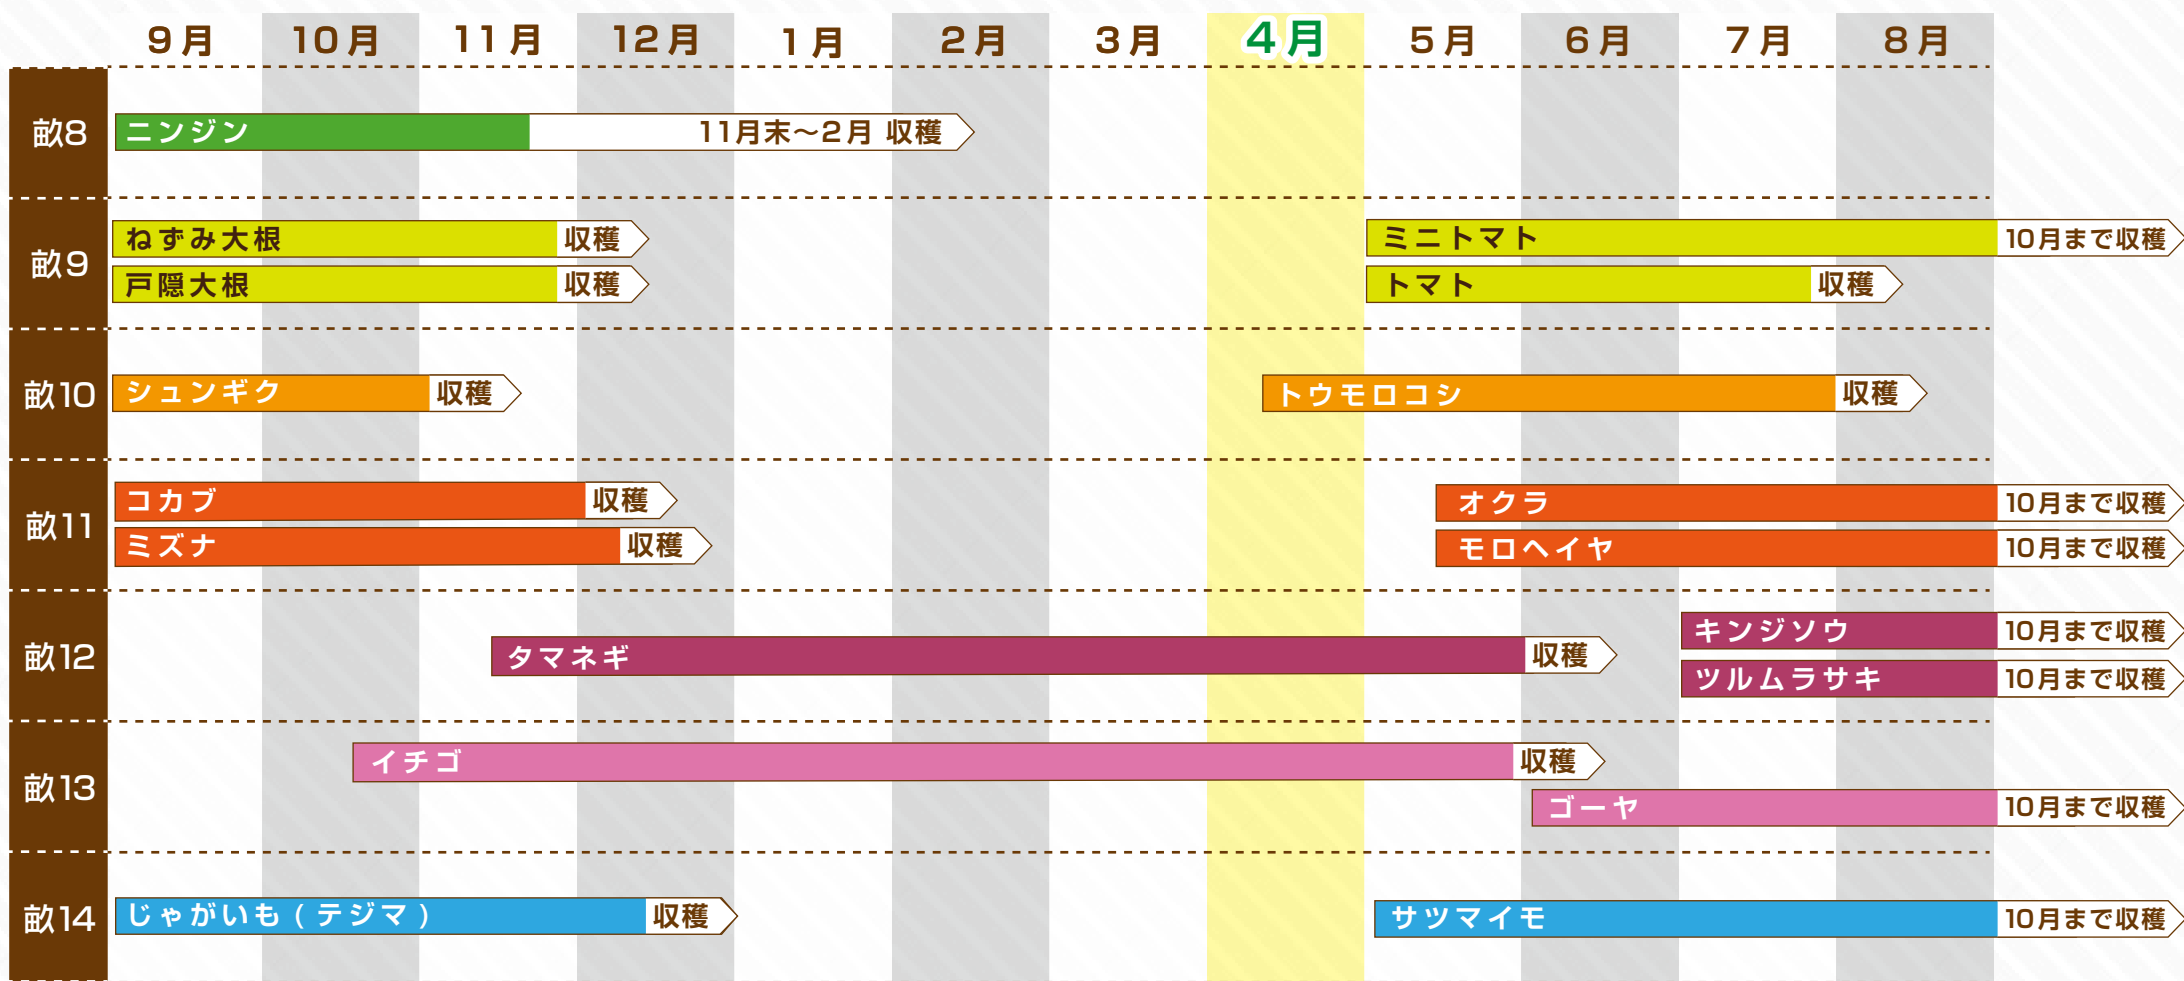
| | 9月 | 10月 | 11月 | 12月 | 1月 | 2月 | 3月 | 4月 | 5月 | 6月 | 7月 | 8月 |
|---|---|---|---|---|---|---|---|---|---|---|---|---|
| 畝8 | ニンジン 11月末～2月 収穫 | | | | | | | | | | | |
| 畝9 | ねずみ大根 収穫<br>戸隠大根 収穫 | | | | | | | | ミニトマト 10月まで収穫<br>トマト 収穫 | | | |
| 畝10 | シュンギク 収穫 | | | | | | | トウモロコシ 収穫 | | | | |
| 畝11 | コカブ 収穫<br>ミズナ 収穫 | | | | | | | | オクラ 10月まで収穫<br>モロヘイヤ 10月まで収穫 | | | |
| 畝12 | | | タマネギ 収穫 | | | | | | | | キンジソウ 10月まで収穫<br>ツルムラサキ 10月まで収穫 | |
| 畝13 | | イチゴ 収穫 | | | | | | | | ゴーヤ 10月まで収穫 | | |
| 畝14 | じゃがいも（テジマ） 収穫 | | | | | | | | サツマイモ 10月まで収穫 | | | |